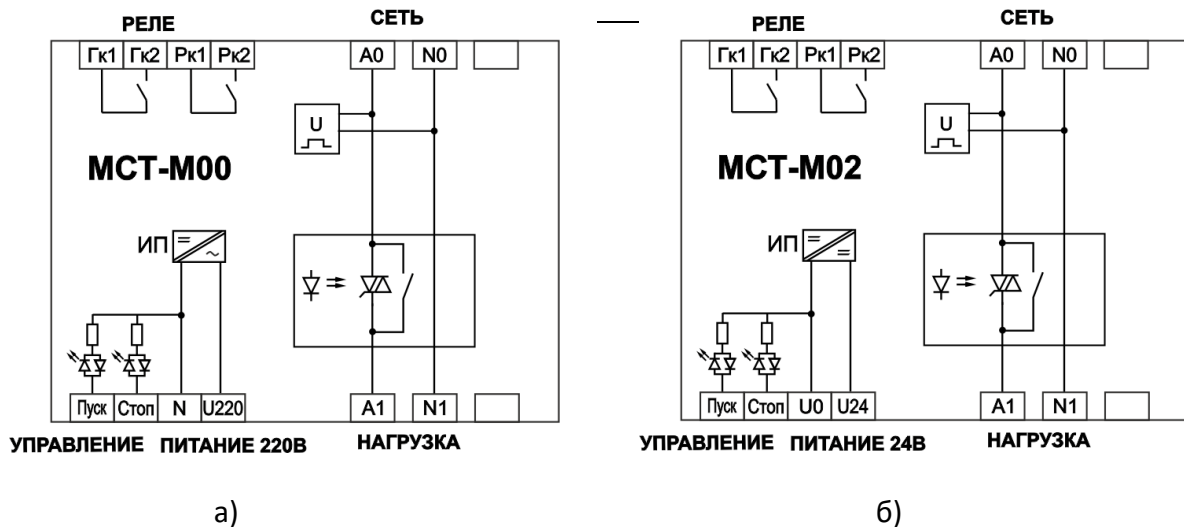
РЕЛЕ

СЕТЬ

Гк1 Гк2 Рк1 Рк2

A0 N0

U

MCT-M00

ИП

Пуск Стоп N U220

A1 N1

УПРАВЛЕНИЕ ПИТАНИЕ 220В

НАГРУЗКА

а)

РЕЛЕ

СЕТЬ

Гк1 Гк2 Рк1 Рк2

A0 N0

U

MCT-M02

ИП

Пуск Стоп U0 U24

A1 N1

УПРАВЛЕНИЕ ПИТАНИЕ 24В

НАГРУЗКА

б)